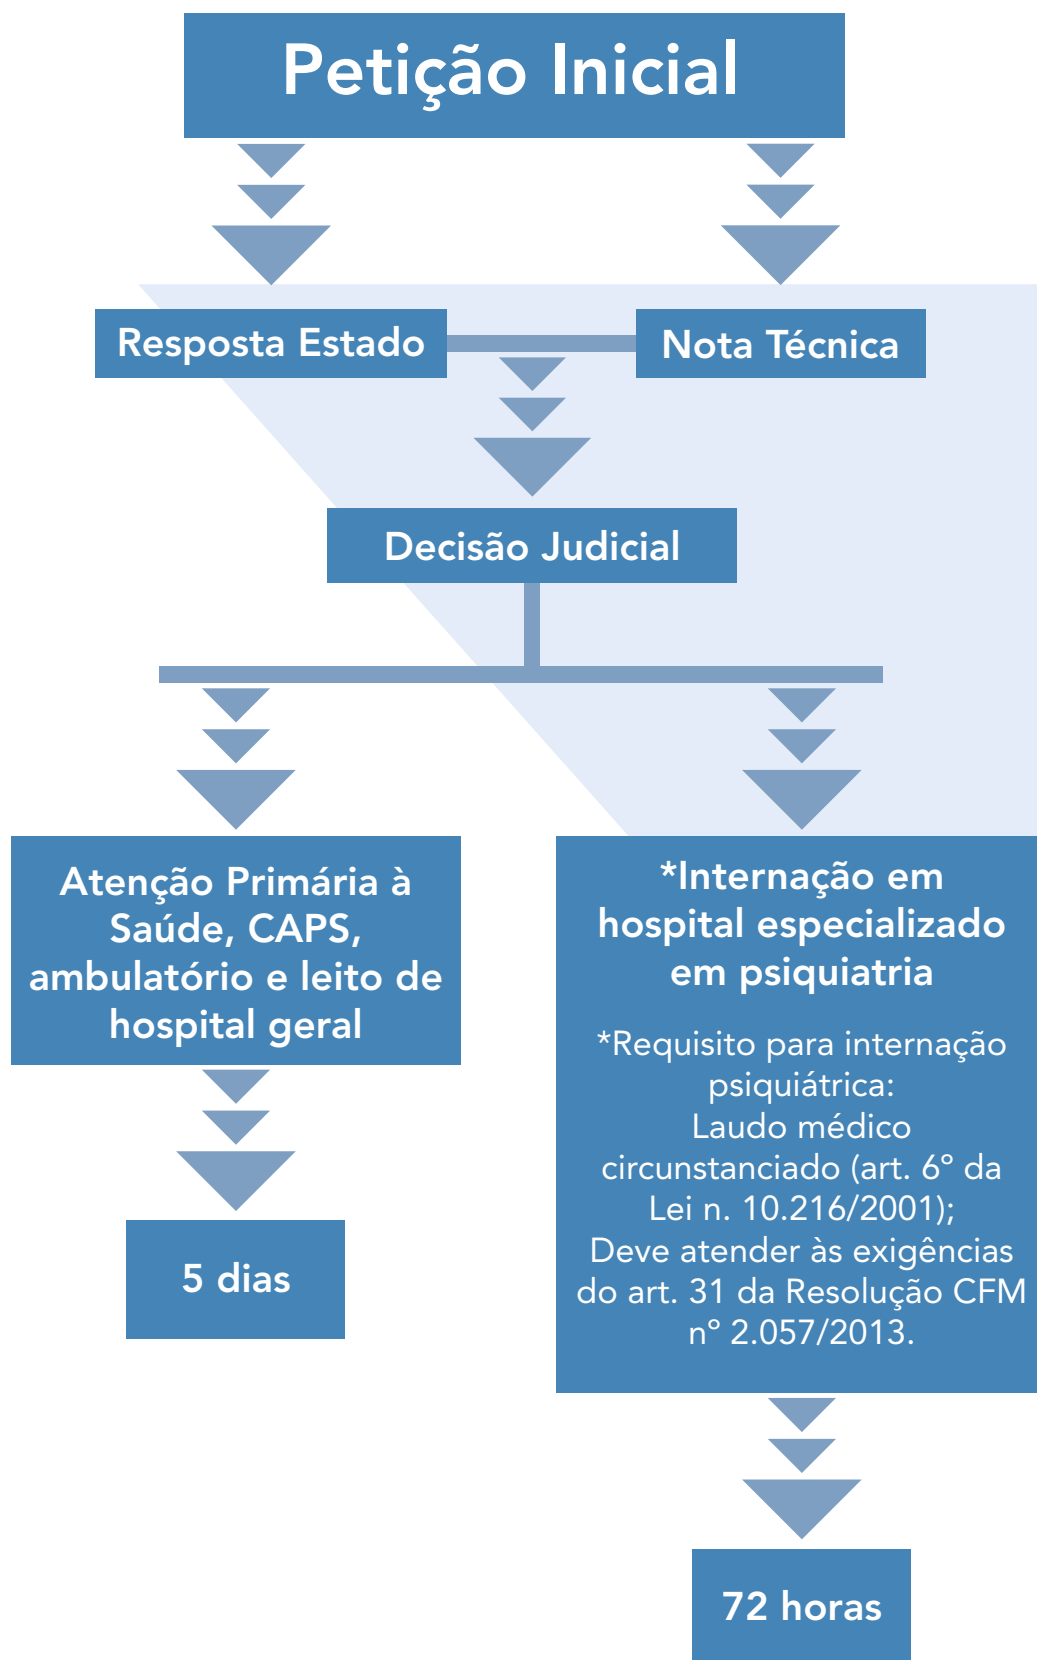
Petição Inicial

Resposta Estado

Nota Técnica

Decisão Judicial

Atenção Primária à Saúde, CAPS, ambulatório e leito de hospital geral

5 dias

*Internação em hospital especializado em psiquiatria

*Requisito para internação psiquiátrica:
Laudo médico circunstanciado (art. 6° da Lei n. 10.216/2001);
Deve atender às exigências do art. 31 da Resolução CFM n° 2.057/2013.

72 horas